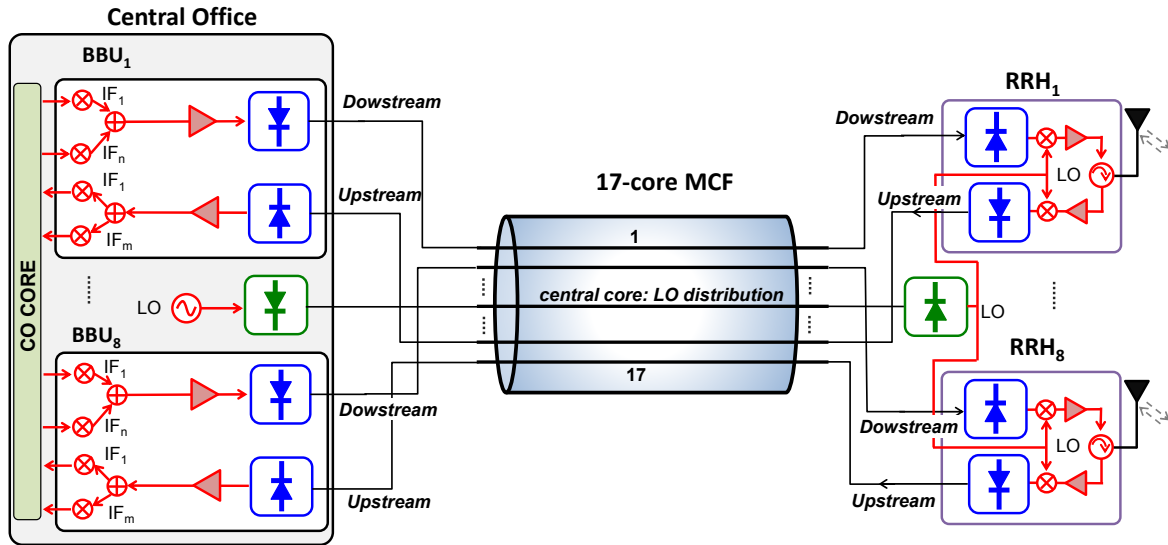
Central Office

BBU$_1$

$IF_1$

$IF_n$

$IF_1$

$IF_m$

CO CORE

LO

BBU$_8$

$IF_1$

$IF_n$

$IF_1$

$IF_m$

Dowstream

Upstream

Dowstream

Upstream

17-core MCF

1

central core: LO distribution

17

Dowstream

Upstream

RRH$_1$

LO

LO

RRH$_8$

Dowstream

LO

Upstream